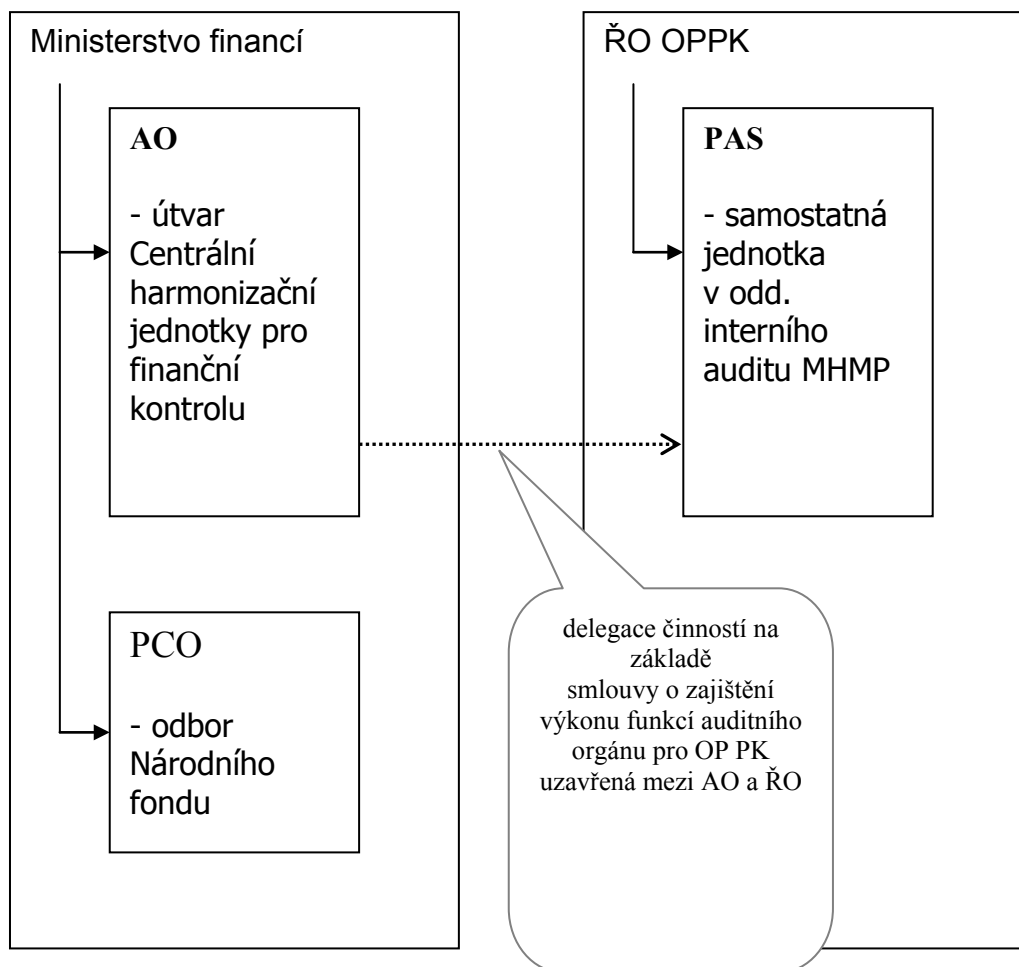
Ministerstvo financí

AO

- útvar Centrální harmonizační jednotky pro finanční kontrolu

PCO

- odbor Národního fondu

ŘO OPPK

PAS

- samostatná jednotka v odd. interního auditu MHMP

delegace činností na základě smlouvy o zajištění výkonu funkcí auditního orgánu pro OP PK uzavřená mezi AO a ŘO